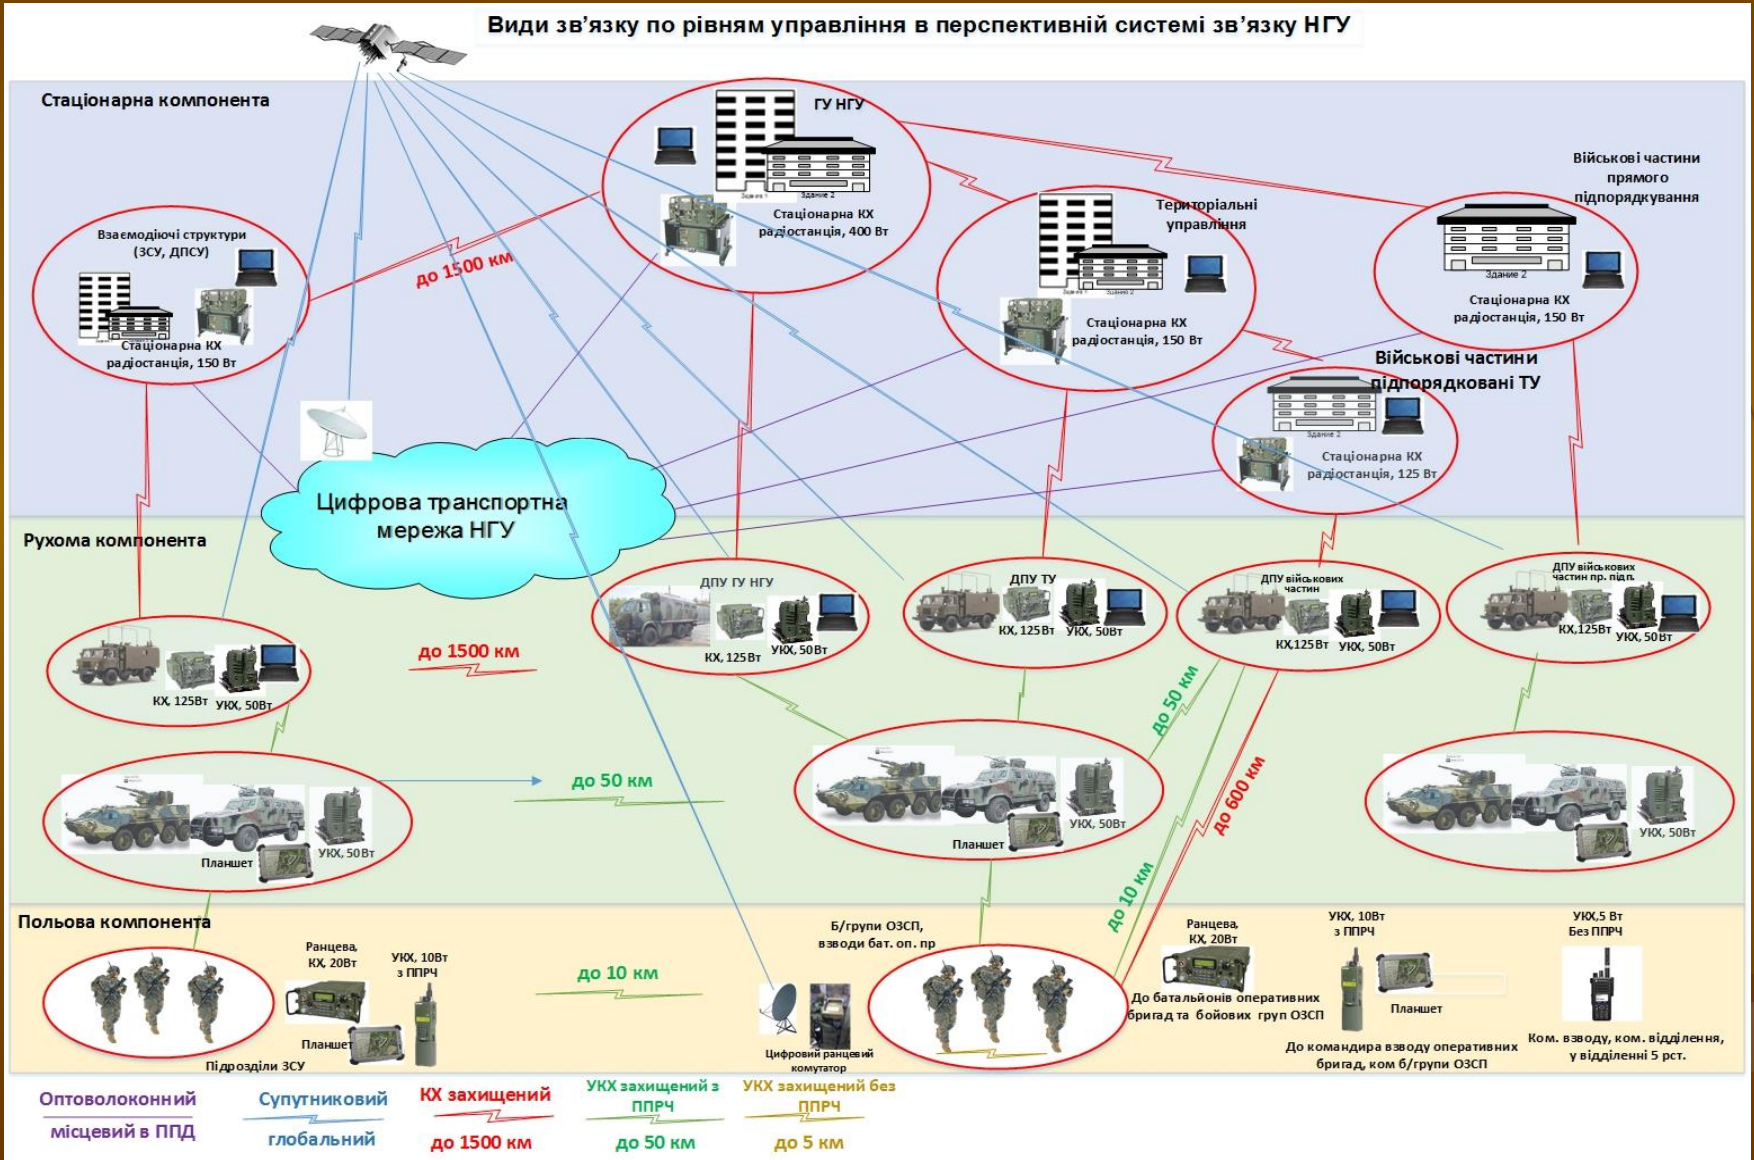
Види зв’язку по рівням управління в перспективній системі зв’язку НГУ

Стаціонарна компонента

ГУ НГУ

Здание 1

Здание 2

Стаціонарна КХ радіостанція, 400 Вт

Військові частини прямого підпорядкування

Здание 2

Стаціонарна КХ радіостанція, 150 Вт

Територіальні управління

Стаціонарна КХ радіостанція, 150 Вт

Взаємодіючі структури (ЗСУ, ДПСУ)

Стаціонарна КХ радіостанція, 150 Вт

до 1500 км

Військові частини підпорядковані ТУ

Здание 2

Стаціонарна КХ радіостанція, 125 Вт

Цифрова транспортна мережа НГУ

Рухома компонента

ДПУ ГУ НГУ

КХ, 125Вт УКХ, 50Вт

ДПУ ТУ

КХ, 125Вт УКХ, 50Вт

ДПУ військових частин

КХ,125Вт УКХ, 50Вт

ДПУ військових частин пр. підп.

КХ,125Вт УКХ, 50Вт

КХ, 125Вт УКХ, 50Вт

до 1500 км

до 50 км

до 50 км

до 600 км

Планшет УКХ, 50Вт

Планшет УКХ, 50Вт

УКХ, 50Вт

до 10 км

Польова компонента

Ранцева, КХ, 20Вт

УКХ, 10Вт з ППРЧ

Планшет

Підрозділи ЗСУ

до 10 км

Цифровий ранцевий комутатор

Б/групи ОЗСП, взводи бат. оп. пр

Ранцева, КХ, 20Вт

До батальйонів оперативних бригад та бойових груп ОЗСП

УКХ, 10Вт з ППРЧ

Планшет

До командира взводу оперативних бригад, ком б/групи ОЗСП

УКХ,5 Вт Без ППРЧ

Ком. взводу, ком. відділення, у відділенні 5 рст.

Оптоволоконний місцевий в ППД

Супутниковий глобальний

КХ захищений до 1500 км

УКХ захищений з ППРЧ до 50 км

УКХ захищений без ППРЧ до 5 км